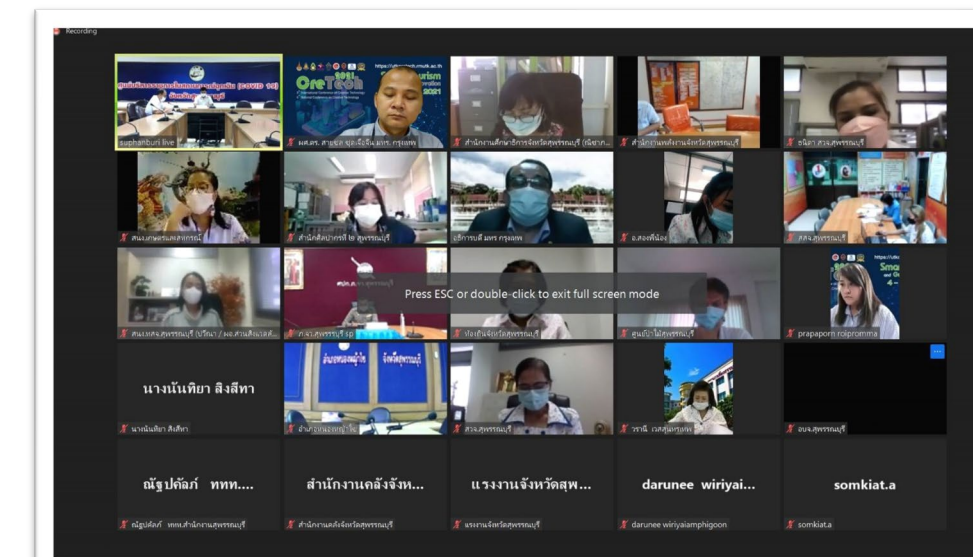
Recording

ศูนย์บัญชาการเหตุการณ์โรคติดเชื้อไวรัสโคโรนา 2019 (COVID 19) จังหวัดสุพรรณบุรี

suphanburi live

OneTech 2021

Tourism

2021

ผศ.ดร. สายชล ยุระยัง มทร. กรุงเทพ

สำนักงานศึกษาธิการจังหวัดสุพรรณบุรี (ณัฐา...

สำนักงานคลังจังหวัดสุพรรณบุรี

ชนิดา สวจ.สุพรรณบุรี

สนง.เกษตรและสหกรณ์

สำนักงานสถิติจังหวัด สุพรรณบุรี

อธิการบดี มทร กรุงเทพ

อ.สองพี่น้อง

สสจ.สุพรรณบุรี

Press ESC or double-click to exit full screen mode

สนง.คสจ.สุพรรณบุรี (ปรีณา / ผอ.ส่วนส่งเสริ...

ภาค.สุพรรณบุรี sp

ท้องถิ่นจังหวัดสุพรรณบุรี

ศูนย์ป.ไม้สุพรรณบุรี

prapaporn rodpromma

นางนันทิยา สิงสีทา

นางนันทิยา สิงสีทา

สำนักงานจังหวัดฯ

สวจ.สุพรรณบุรี

วราณี เวสสุวรรณ

อบจ.สุพรรณบุรี

ณัฐปคัลภ์ ททท....

ณัฐปคัลภ์ ททท.สำนักงานสุพรรณบุรี

สำนักงานคลังจังห...

สำนักงานคลังจังหวัดสุพรรณบุรี

แรงงานจังหวัดสุพ...

แรงงานจังหวัดสุพรรณบุรี

darunee wiriyai...

darunee wiriyaiamphigoon

somkiat.a

somkiat.a